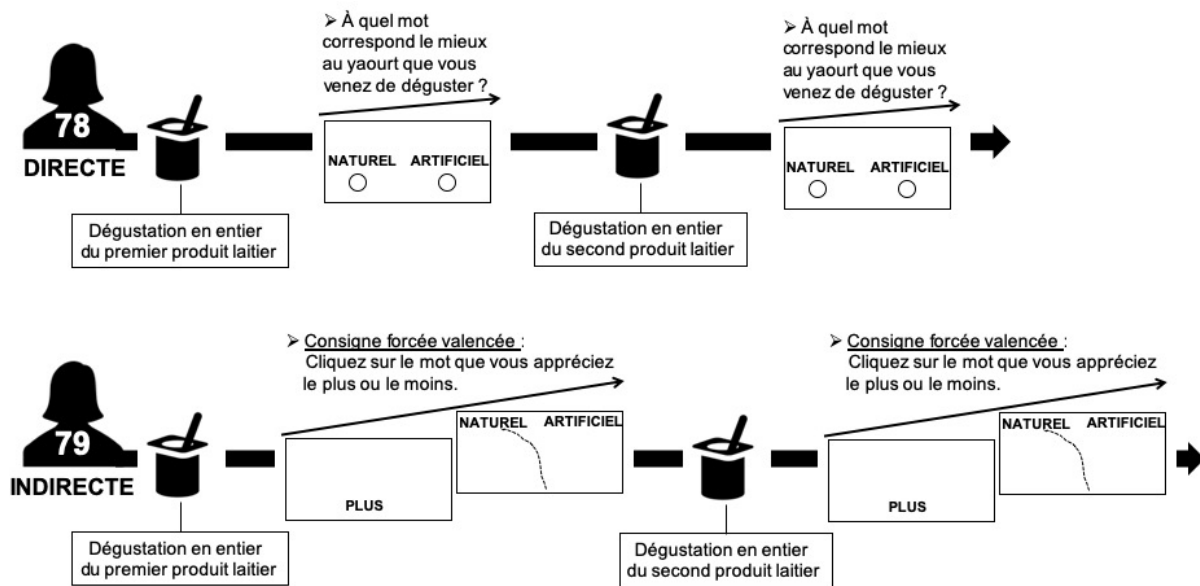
78
DIRECTE

Dégustation en entier du premier produit laitier

➢ À quel mot correspond le mieux au yaourt que vous venez de déguster ?

NATUREL ARTIFICIEL

Dégustation en entier du second produit laitier

➢ À quel mot correspond le mieux au yaourt que vous venez de déguster ?

NATUREL ARTIFICIEL

79
INDIRECTE

Dégustation en entier du premier produit laitier

➢ Consigne forcée valencée : Cliquez sur le mot que vous appréciez le plus ou le moins.

PLUS

NATUREL ARTIFICIEL

Dégustation en entier du second produit laitier

➢ Consigne forcée valencée : Cliquez sur le mot que vous appréciez le plus ou le moins.

PLUS

NATUREL ARTIFICIEL